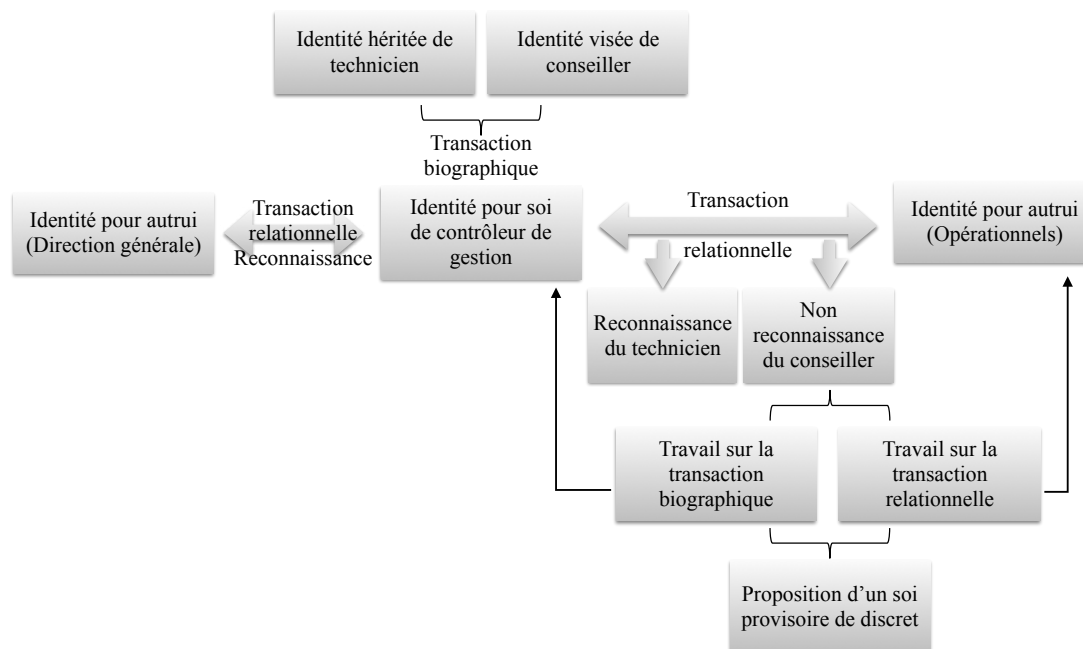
Identité héritée de technicien

Identité visée de conseiller

Transaction biographique

Identité pour autrui (Direction générale)

Transaction relationnelle Reconnaissance

Identité pour soi de contrôleur de gestion

Transaction

relationnelle

Identité pour autrui (Opérationnels)

Reconnaissance du technicien

Non reconnaissance du conseiller

Travail sur la transaction biographique

Travail sur la transaction relationnelle

Proposition d'un soi provisoire de discret